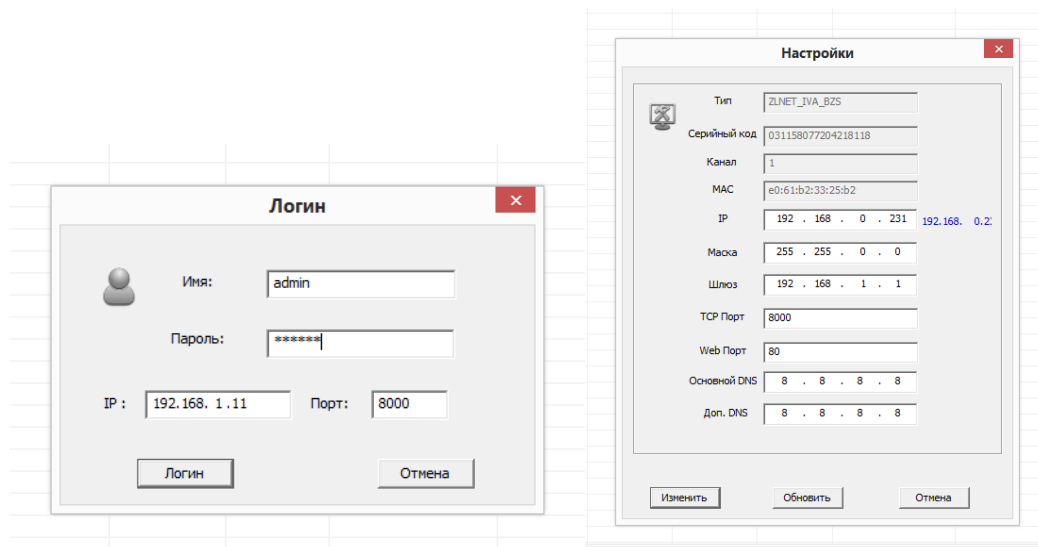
Логин

Имя: admin

Пароль: ******

IP : 192.168. 1 .11 Порт: 8000

Логин Отмена

Настройки

Тип ZLNET_IVA_BZS

Серийный код 031158077204218118

Канал 1

MAC e0:61:b2:33:25:b2

IP 192 . 168 . 0 . 231 192.168. 0.2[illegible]

Маска 255 . 255 . 0 . 0

Шлюз 192 . 168 . 1 . 1

TCP Порт 8000

Web Порт 80

Основной DNS 8 . 8 . 8 . 8

Доп. DNS 8 . 8 . 8 . 8

Изменить Обновить Отмена